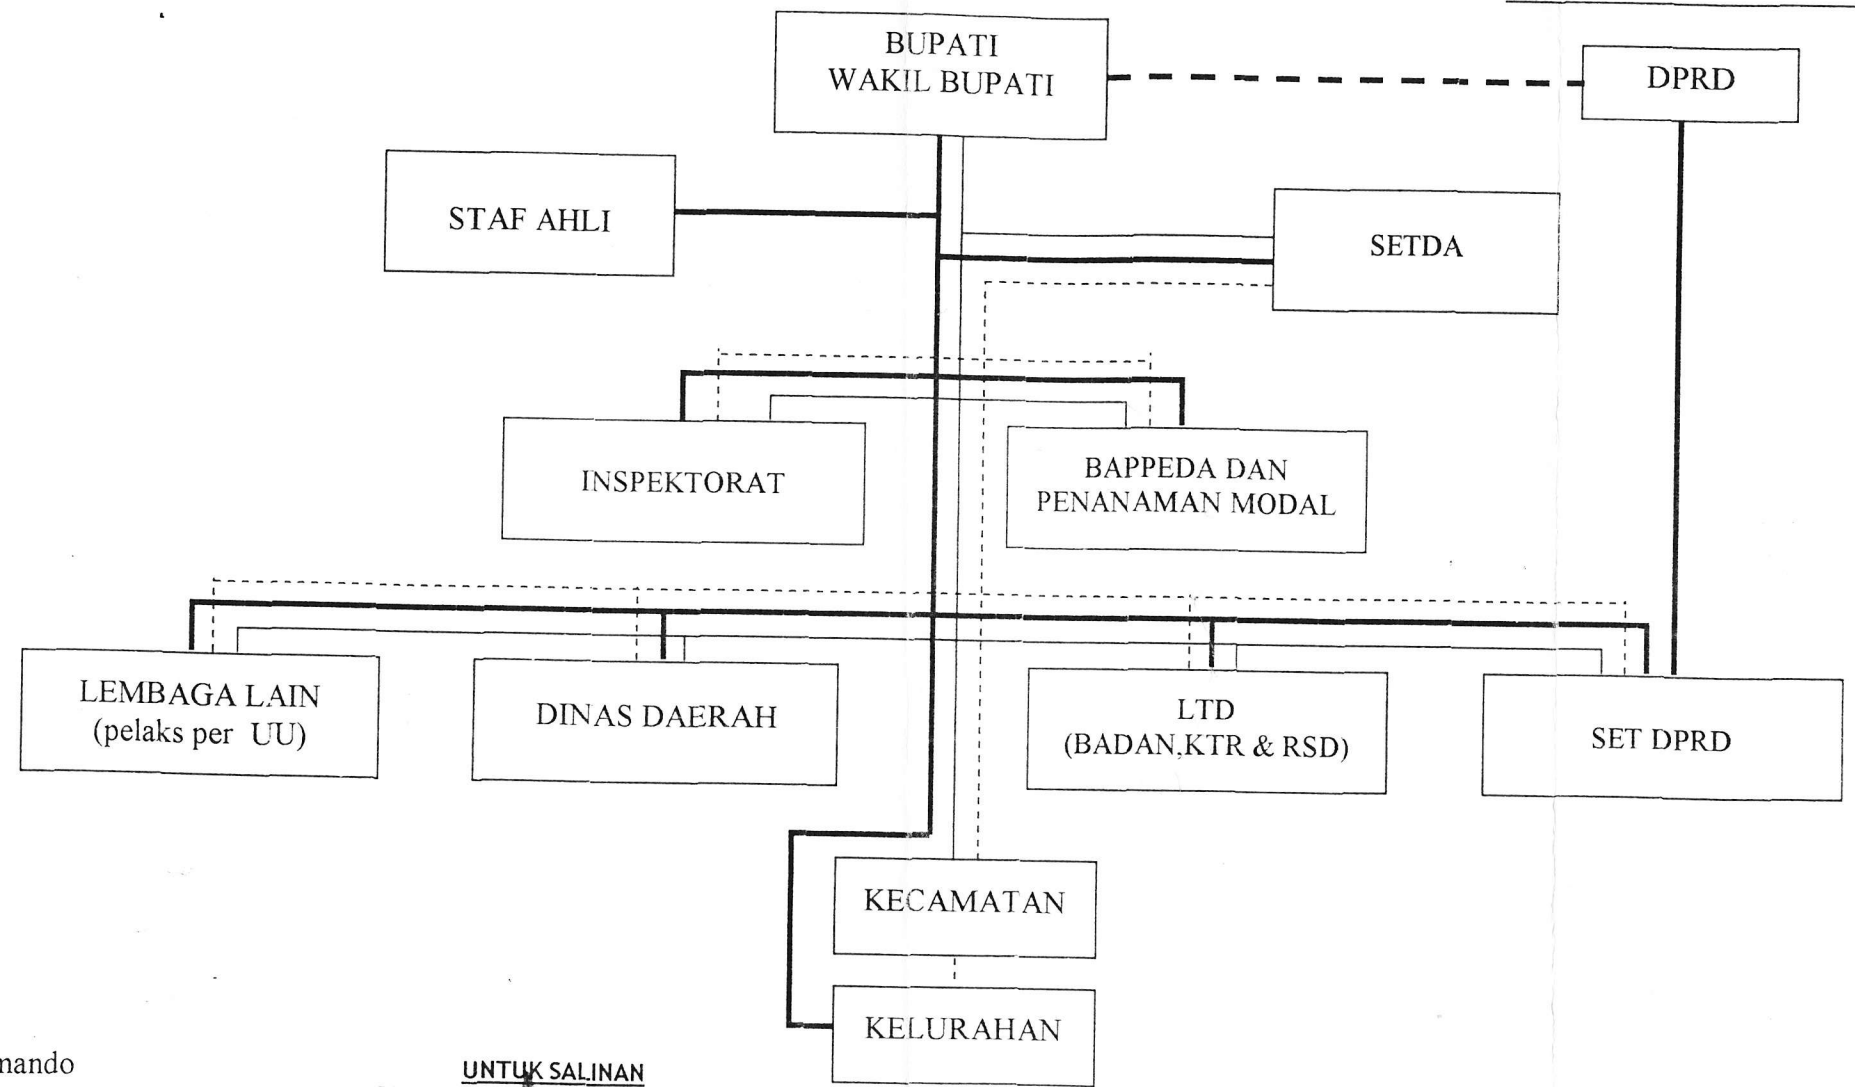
BUPATI
WAKIL BUPATI

DPRD

STAF AHLI

SETDA

INSPEKTORAT

BAPPEDA DAN
PENANAMAN MODAL

LEMBAGA LAIN
(pelaks per UU)

DINAS DAERAH

LTD
(BADAN,KTR & RSD)

SET DPRD

KECAMATAN

KELURAHAN

nando

UNTUK SALINAN